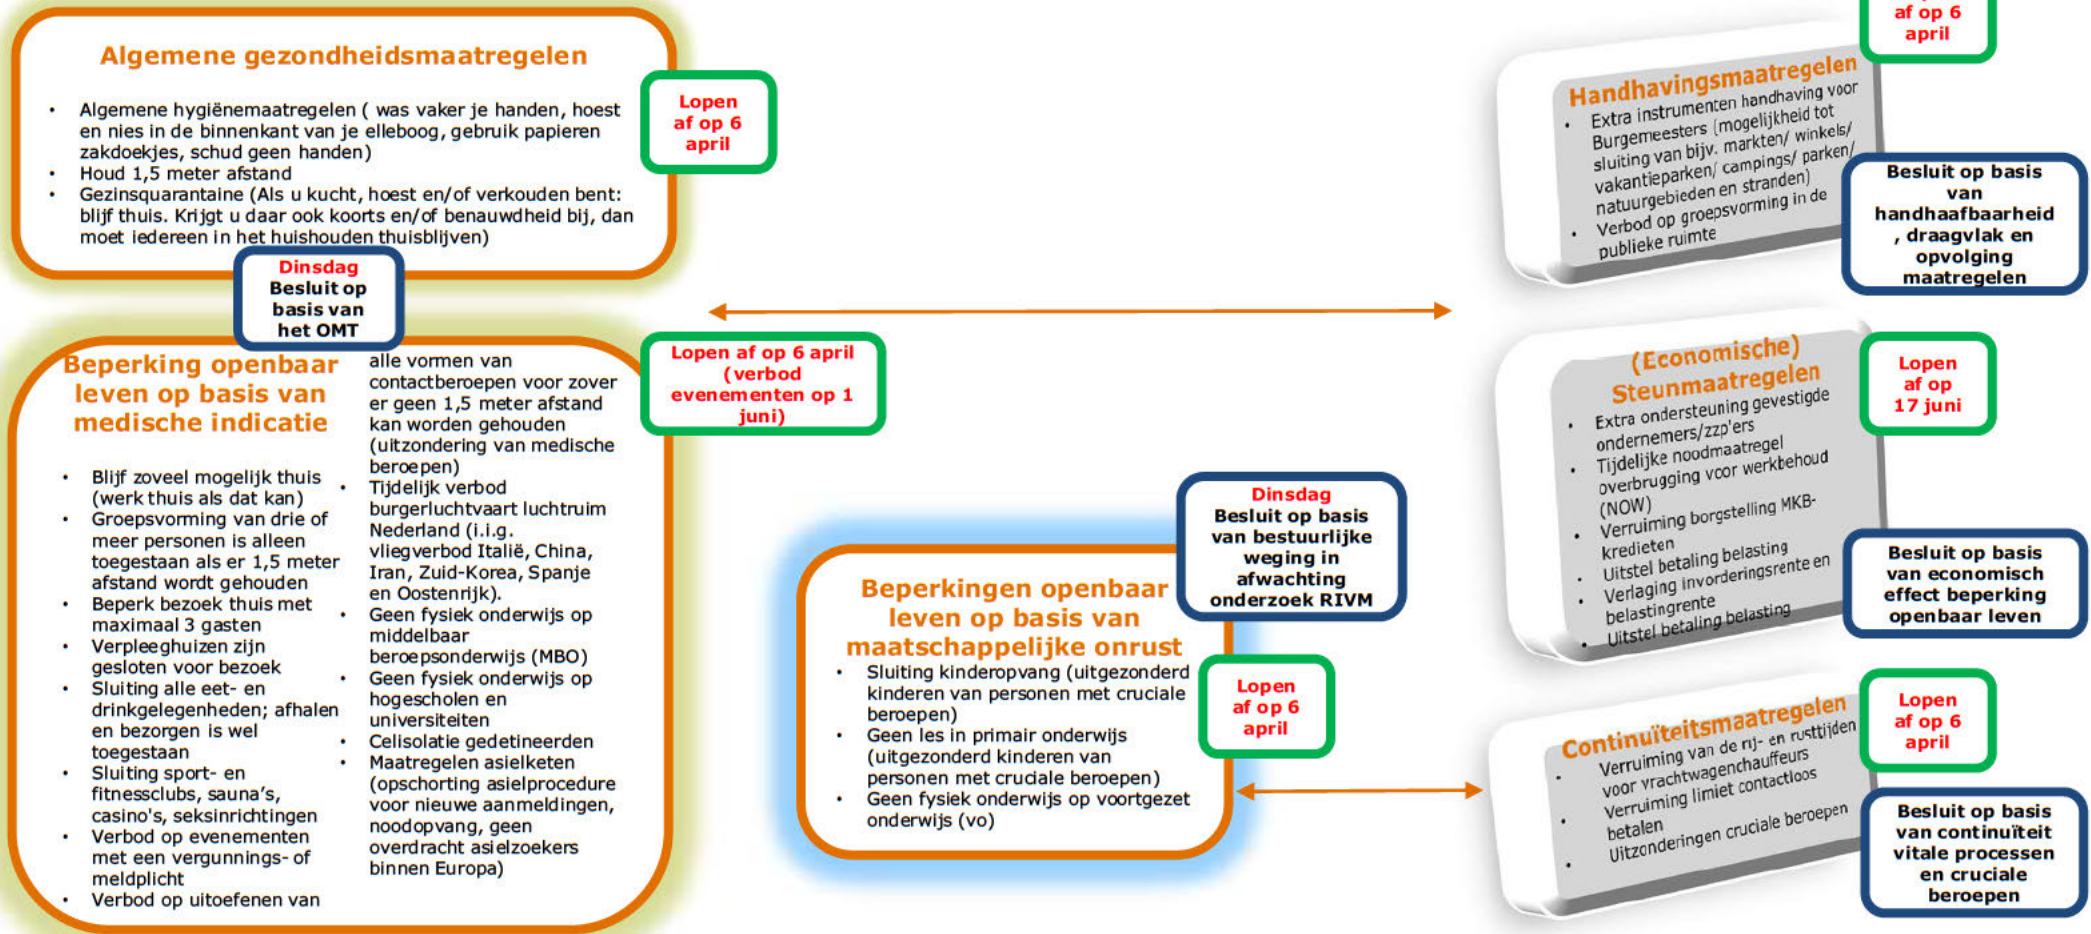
Algemene gezondheidsmaatregelen

• Algemene hygiënemaatregelen ( was vaker je handen, hoest en nies in de binnenkant van je elleboog, gebruik papieren zakdoekjes, schud geen handen)
• Houd 1,5 meter afstand
• Gezinsquarantaine (Als u kucht, hoest en/of verkouden bent: blijf thuis. Krijgt u daar ook koorts en/of benauwdheid bij, dan moet iedereen in het huishouden thuisblijven)

Lopen af op 6 april

Dinsdag
Besluit op basis van het OMT

Beperking openbaar leven op basis van medische indicatie

• Blijf zoveel mogelijk thuis (werk thuis als dat kan)
• Groepsvorming van drie of meer personen is alleen toegestaan als er 1,5 meter afstand wordt gehouden
• Beperk bezoek thuis met maximaal 3 gasten
• Verpleeghuizen zijn gesloten voor bezoek
• Sluiting alle eet- en drinkgelegenheden; afhalen en bezorgen is wel toegestaan
• Sluiting sport- en fitnessclubs, sauna's, casino's, seksinrichtingen
• Verbod op evenementen met een vergunnings- of meldplicht
• Verbod op uitoefenen van alle vormen van contactberoepen voor zover er geen 1,5 meter afstand kan worden gehouden (uitzondering van medische beroepen)
• Tijdelijk verbod burgerluchtvaart luchtruim Nederland (i.i.g. vliegverbod Italië, China, Iran, Zuid-Korea, Spanje en Oostenrijk).
• Geen fysiek onderwijs op middelbaar beroepsonderwijs (MBO)
• Geen fysiek onderwijs op hogescholen en universiteiten
• Celisolatie gedetineerden
• Maatregelen asielketen (opschorting asielprocedure voor nieuwe aanmeldingen, noodopvang, geen overdracht asielzoekers binnen Europa)

Lopen af op 6 april (verbod evenementen op 1 juni)

Beperkingen openbaar leven op basis van maatschappelijke onrust
• Sluiting kinderopvang (uitgezonderd kinderen van personen met cruciale beroepen)
• Geen les in primair onderwijs (uitgezonderd kinderen van personen met cruciale beroepen)
• Geen fysiek onderwijs op voortgezet onderwijs (vo)

Dinsdag
Besluit op basis van bestuurlijke weging in afwachting onderzoek RIVM

Lopen af op 6 april

af op 6 april

Handhavingsmaatregelen
• Extra instrumenten handhaving voor Burgemeesters (mogelijkheid tot sluiting van bijv. markten/ winkels/ vakantieparken/ campings/ parken/ natuurgebieden en stranden)
• Verbod op groepsvorming in de publieke ruimte

Besluit op basis van handhaafbaarheid , draagvlak en opvolging maatregelen

(Economische) Steunmaatregelen
• Extra ondersteuning gevestigde ondernemers/zzp'ers
• Tijdelijke noodmaatregel overbrugging voor werkbehoud (NOW)
• Verruiming borgstelling MKB-kredieten
• Uitstel betaling belasting
• Verlaging invorderingsrente en belastingrente
• Uitstel betaling belasting

Lopen af op 17 juni

Besluit op basis van economisch effect beperking openbaar leven

Continuïteitsmaatregelen
• Verruiming van de rij- en rusttijden voor vrachtwagenchauffeurs
• Verruiming limiet contactloos betalen
• Uitzonderingen cruciale beroepen

Lopen af op 6 april

Besluit op basis van continuïteit vitale processen en cruciale beroepen